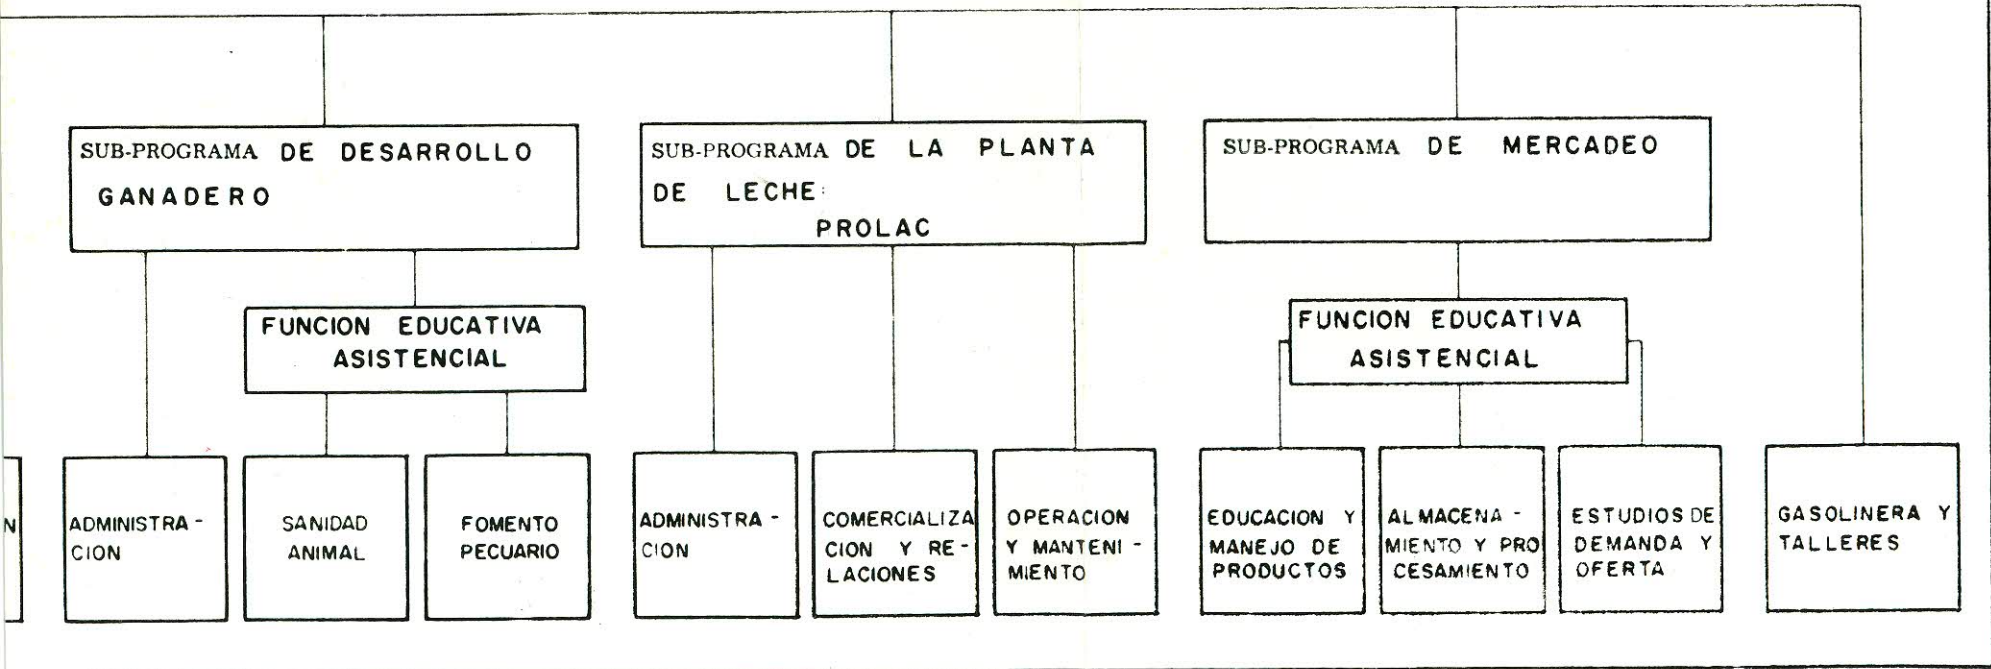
SUB-PROGRAMA DE DESARROLLO GANADERO

SUB-PROGRAMA DE LA PLANTA DE LECHE PROLAC

SUB-PROGRAMA DE MERCADEO

FUNCION EDUCATIVA ASISTENCIAL

FUNCION EDUCATIVA ASISTENCIAL

N

ADMINISTRACION

SANIDAD ANIMAL

FOMENTO PECUARIO

ADMINISTRACION

COMERCIALIZACION Y RELACIONES

OPERACION Y MANTENIMIENTO

EDUCACION Y MANEJO DE PRODUCTOS

ALMACENAMIENTO Y PROCESAMIENTO

ESTUDIOS DE DEMANDA Y OFERTA

GASOLINERA Y TALLERES